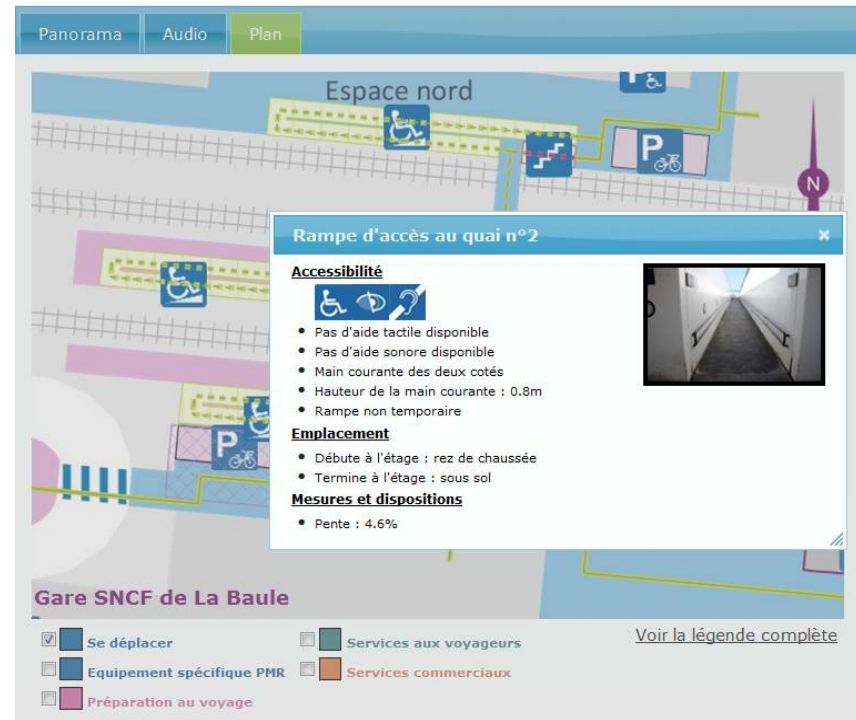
Panorama | Audio | Plan

Espace nord

P

N

Rampe d'accès au quai n°2 ×

Accessibilité

- Pas d'aide tactile disponible
- Pas d'aide sonore disponible
- Main courante des deux cotés
- Hauteur de la main courante : 0.8m
- Rampe non temporaire

Emplacement

- Débute à l'étage : rez de chaussée
- Termine à l'étage : sous sol

Mesures et dispositions

- Pente : 4.6%

P

Gare SNCF de La Baule

Se déplacer
Equipement spécifique PMR
Préparation au voyage
Services aux voyageurs
Services commerciaux

Voir la légende complète